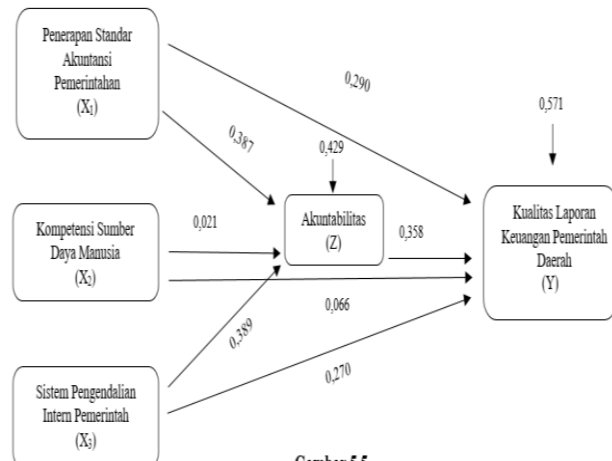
Penerapan Standar Akuntansi Pemerintahan
($X_1$)

0,290

0,571

0,387

0,429

Kompetensi Sumber Daya Manusia
($X_2$)

0,021

Akuntabilitas
(Z)

0,358

Kualitas Laporan Keuangan Pemerintah Daerah
(Y)

0,066

0,389

0,270

Sistem Pengendalian Intern Pemerintah
($X_3$)

Gambar 5.5